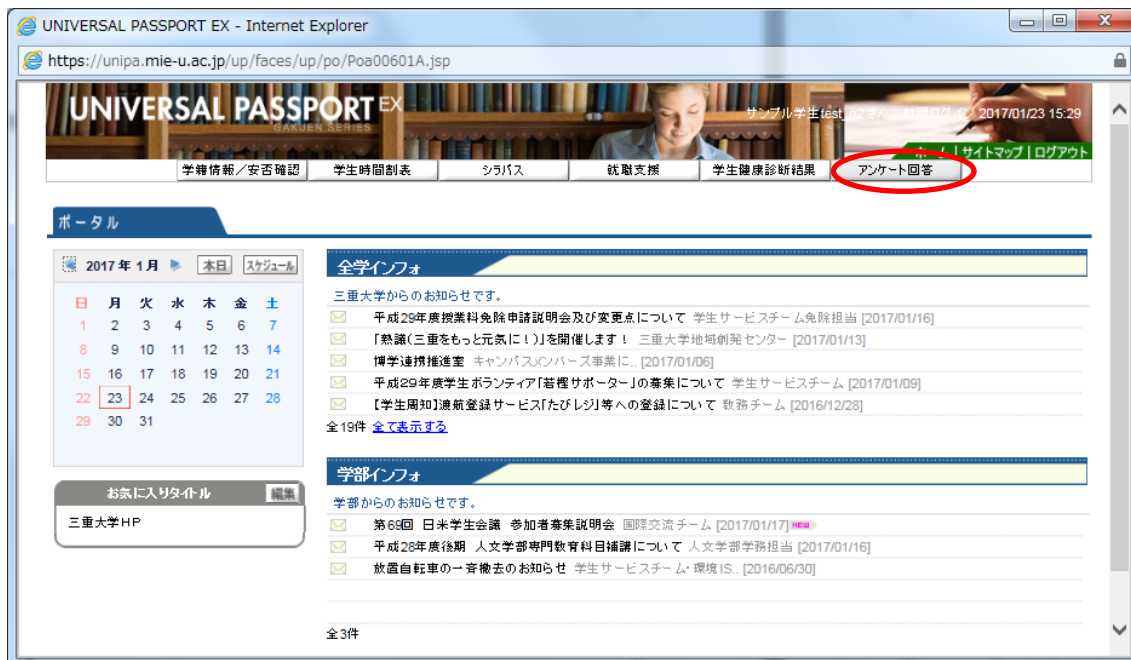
UNIVERSAL PASSPORT EX - Internet Explorer

https://unipa.mie-u.ac.jp/up/faces/up/po/Poa00601A.jsp

UNIVERSAL PASSPORT EX
GAKUEN SERIES

サンプル学生test_02 さん 前回ログイン 2017/01/23 15:29

ホーム | サイトマップ | ログアウト

学籍情報／安否確認 | 学生時間割表 | シラバス | 就職支援 | 学生健康診断結果 | アンケート回答

ポータル

2017 年 1 月 本日 スケジュール

| 日 | 月 | 火 | 水 | 木 | 金 | 土 |
|---|---|---|---|---|---|---|
| 1 | 2 | 3 | 4 | 5 | 6 | 7 |
| 8 | 9 | 10 | 11 | 12 | 13 | 14 |
| 15 | 16 | 17 | 18 | 19 | 20 | 21 |
| 22 | 23 | 24 | 25 | 26 | 27 | 28 |
| 29 | 30 | 31 | | | | |

お気に入りタイトル 編集

三重大学HP

全学インフォ

三重大学からのお知らせです。

平成29年度授業料免除申請説明会及び変更点について 学生サービスチーム免除担当 [2017/01/16]

「熟議(三重をもっと元気に！)」を開催します！ 三重大学地域創発センター [2017/01/13]

博学連携推進室 キャンパスメンバーズ事業に.. [2017/01/06]

平成29年度学生ボランティア「若�css サポーター」の募集について 学生サービスチーム [2017/01/09]

【学生周知】渡航登録サービス「たびレジ」等への登録について 教務チーム [2016/12/28]

全19件 全て表示する

学部インフォ

学部からのお知らせです。

第69回 日米学生会議 参加者募集説明会 国際交流チーム [2017/01/17] NEW

平成28年度後期 人文学部専門教育科目補講について 人文学部学務担当 [2017/01/16]

放置自転車の一斉撤去のお知らせ 学生サービスチーム・環境IS.. [2016/06/30]

全3件